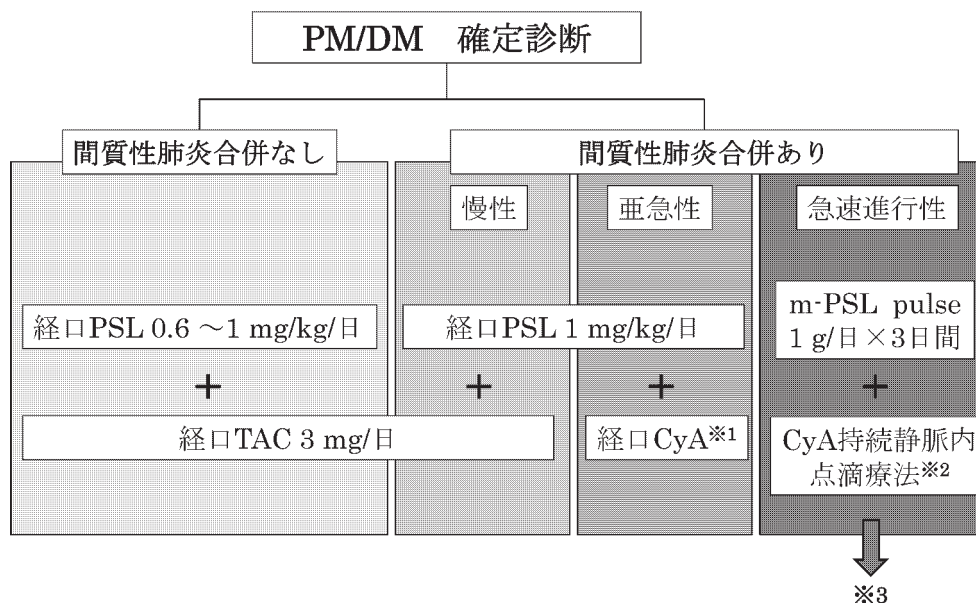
PM/DM 確定診断

間質性肺炎合併なし

間質性肺炎合併あり

慢性

亜急性

急速進行性

経口PSL 0.6 ～1 mg/kg/日

経口PSL 1 mg/kg/日

m-PSL pulse 1 g/日 ×3日間

+

+

+

+

経口TAC 3 mg/日

経口CyA$^{※1}$

CyA持続静脈内点滴療法$^{※2}$

※3